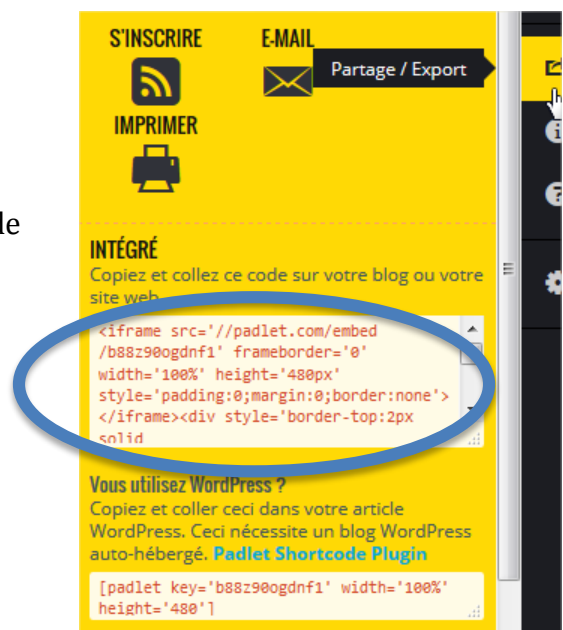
le

S'INSCRIRE

E-MAIL

Partage / Export

IMPRIMER

INTÉGRÉ

Copiez et collez ce code sur votre blog ou votre site web

<iframe src='//padlet.com/embed/b88z90ogdnf1' frameborder='0' width='100%' height='480px' style='padding:0;margin:0;border:none'></iframe><div style='border-top:2px solid

Vous utilisez WordPress ?

Copiez et coller ceci dans votre article WordPress. Ceci nécessite un blog WordPress auto-hébergé. Padlet Shortcode Plugin

[padlet key='b88z90ogdnf1' width='100%' height='480']